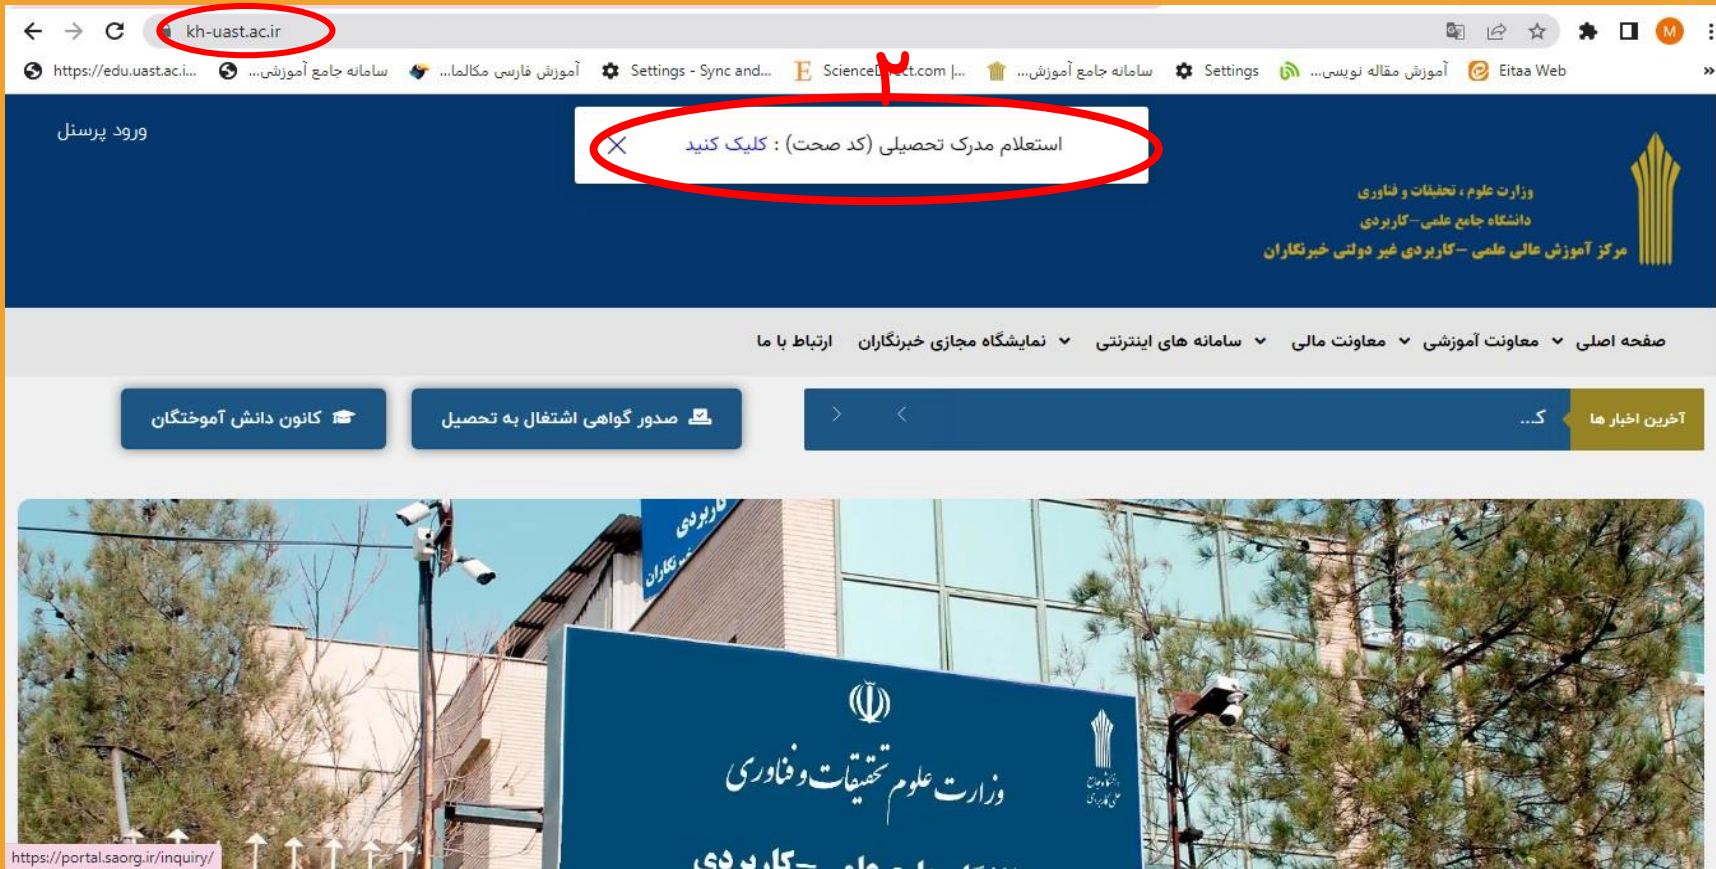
kh-uast.ac.ir

https://edu.uast.ac.i... سامانه جامع آموزشی... آموزش فارسی مکالمه... Settings - Sync and... ScienceDirect.com |... سامانه جامع آموزش... Settings آموزش مقاله نویسی... Eitaa Web

۲

ورود پرسنل

استعلام مدرک تحصیلی (کد صحت) : کلیک کنید

وزارت علوم ، تحقیقات و فناوری
دانشگاه جامع علمی–کاربردی
مرکز آموزش عالی علمی–کاربردی غیر دولتی خبرنگاران

صفحه اصلی معاونت آموزشی معاونت مالی سامانه های اینترنتی نمایشگاه مجازی خبرنگاران ارتباط با ما

آخرین اخبار ها ک...

صدور گواهی اشتغال به تحصیل

کانون دانش آموختگان

کاربردی
خبرنگاران

وزارت علوم تحقیقات و فناوری

دانشگاه جامع علمی کاربردی

کاربردی

https://portal.saorg.ir/inquiry/